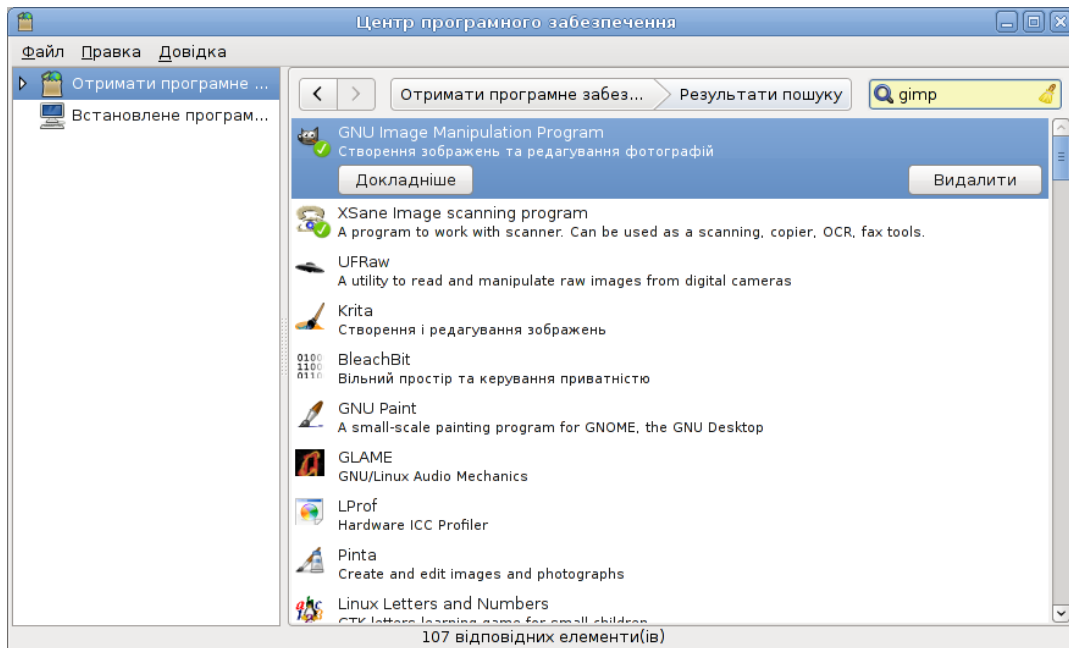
Центр програмного забезпечення

Файл Правка Довідка

Отримати програмне ...
Встановлене програм...

Отримати програмне забез... Результати пошуку
gimp

GNU Image Manipulation Program
Створення зображень та редагування фотографій
Докладніше
Видалити

XSane Image scanning program
A program to work with scanner. Can be used as a scanning, copier, OCR, fax tools.

UFRaw
A utility to read and manipulate raw images from digital cameras

Krita
Створення і редагування зображень

BleachBit
Вільний простір та керування приватністю

GNU Paint
A small-scale painting program for GNOME, the GNU Desktop

GLAME
GNU/Linux Audio Mechanics

LProf
Hardware ICC Profiler

Pinta
Create and edit images and photographs

Linux Letters and Numbers
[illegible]

107 відповідних елементи(ів)